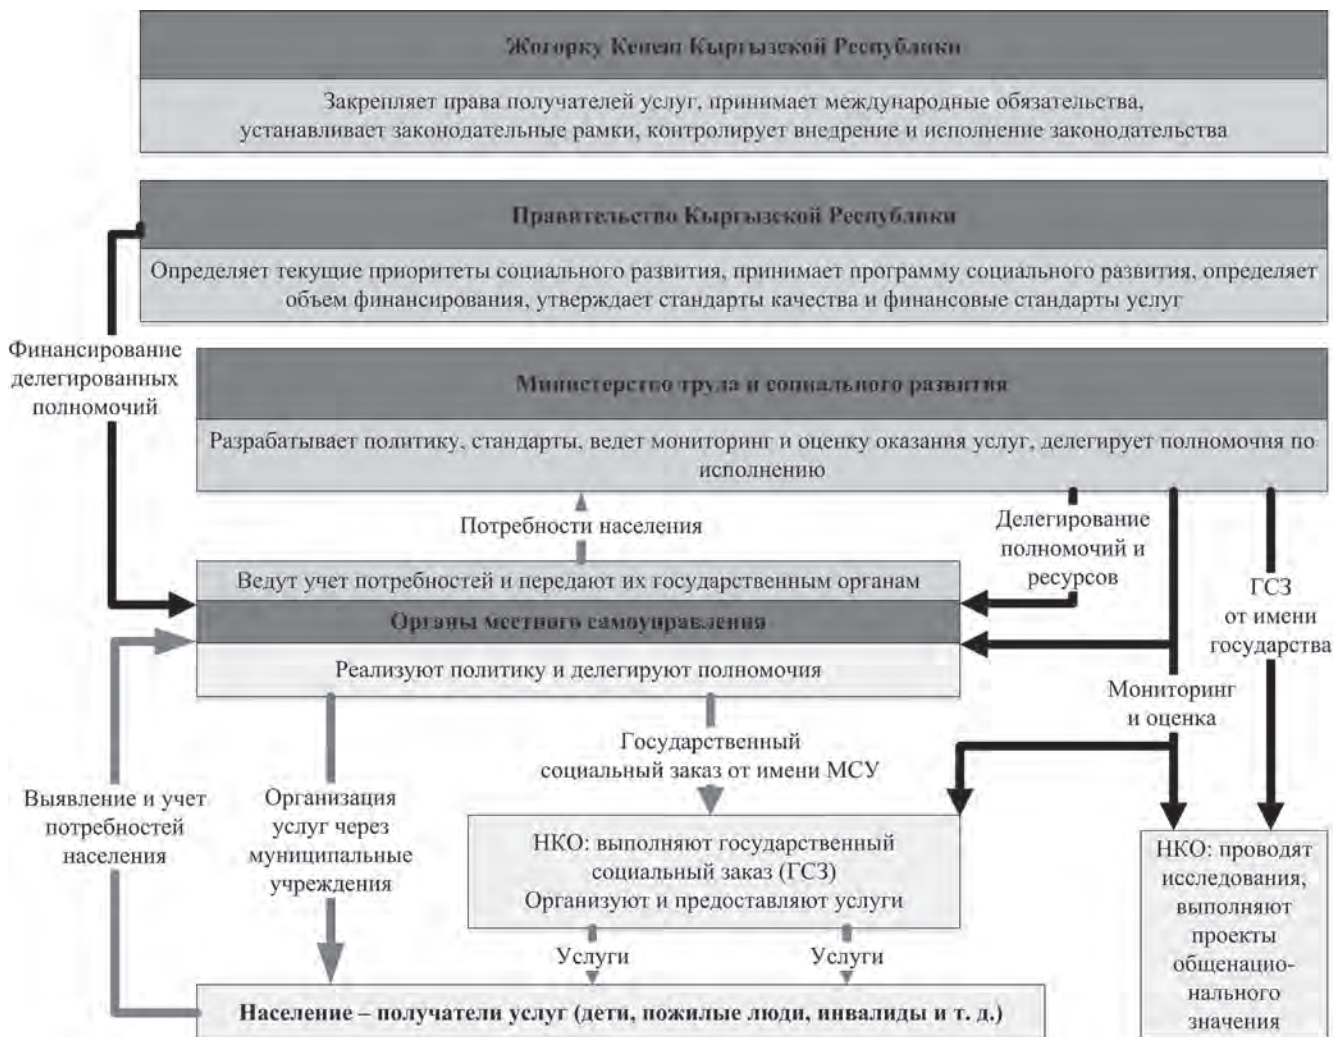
Жогорку Кенеш Кыргызской Республики

Закрепляет права получателей услуг, принимает международные обязательства, устанавливает законодательные рамки, контролирует внедрение и исполнение законодательства

Правительство Кыргызской Республики

Определяет текущие приоритеты социального развития, принимает программу социального развития, определяет объем финансирования, утверждает стандарты качества и финансовые стандарты услуг

Финансирование делегированных полномочий

Министерство труда и социального развития

Разрабатывает политику, стандарты, ведет мониторинг и оценку оказания услуг, делегирует полномочия по исполнению

Потребности населения

Делегирование полномочий и ресурсов

ГСЗ от имени государства

Ведут учет потребностей и передают их государственным органам

Органы местного самоуправления

Реализуют политику и делегируют полномочия

Мониторинг и оценка

Государственный социальный заказ от имени МСУ

Выявление и учет потребностей населения

Организация услуг через муниципальные учреждения

НКО: выполняют государственный социальный заказ (ГСЗ)
Организуют и предоставляют услуги

НКО: проводят исследования, выполняют проекты общенационального значения

Услуги

Услуги

Население – получатели услуг (дети, пожилые люди, инвалиды и т. д.)